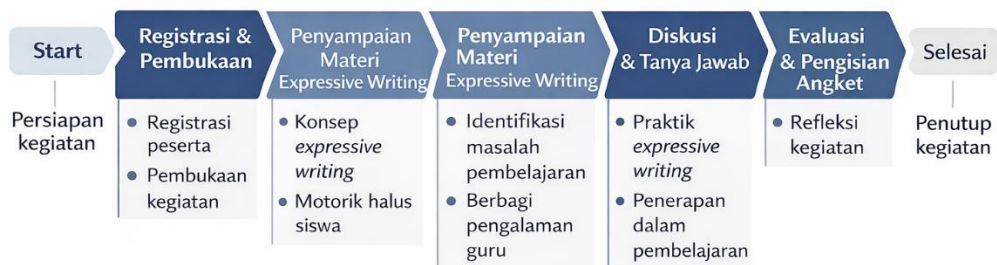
Start

Persiapan kegiatan

Registrasi & Pembukaan

• Registrasi peserta
• Pembukaan kegiatan

Penyampaian Materi Expressive Writing

• Konsep *expressive writing*
• Motorik halus siswa

Penyampaian Materi Expressive Writing

• Identifikasi masalah pembelajaran
• Berbagi pengalaman guru

Diskusi & Tanya Jawab

• Praktik *expressive writing*
• Penerapan dalam pembelajaran

Evaluasi & Pengisian Angket

• Refleksi kegiatan

Selesai

Penutup kegiatan